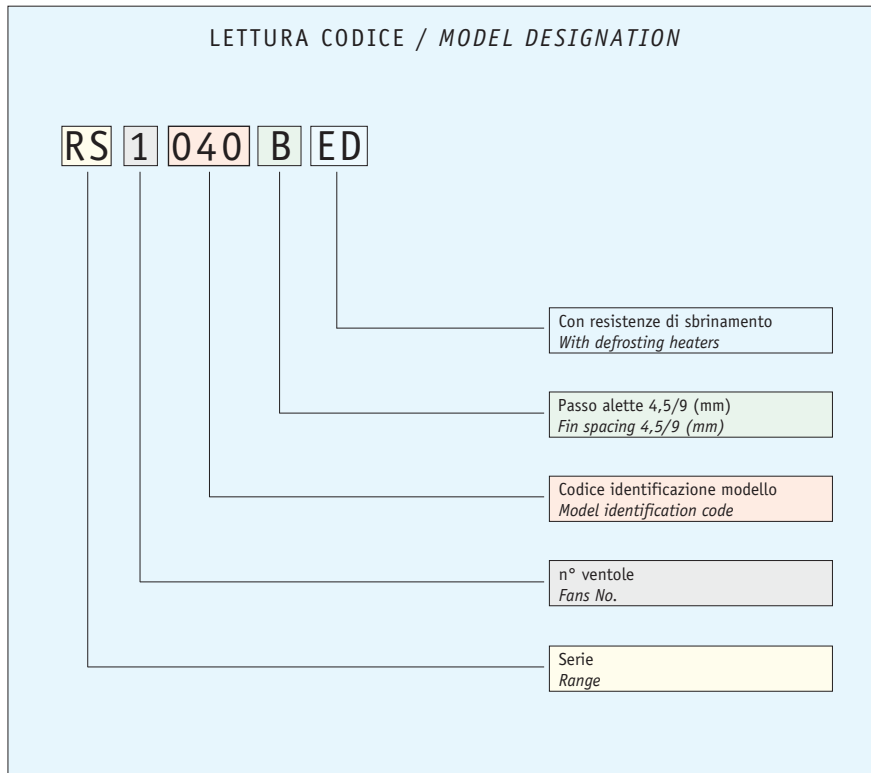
LETTURA CODICE / *MODEL DESIGNATION*

RS 1 040 B ED

Con resistenze di sbrinamento
*With defrosting heaters*

Passo alette 4,5/9 (mm)
*Fin spacing 4,5/9 (mm)*

Codice identificazione modello
*Model identification code*

n° ventole
*Fans No.*

Serie
*Range*